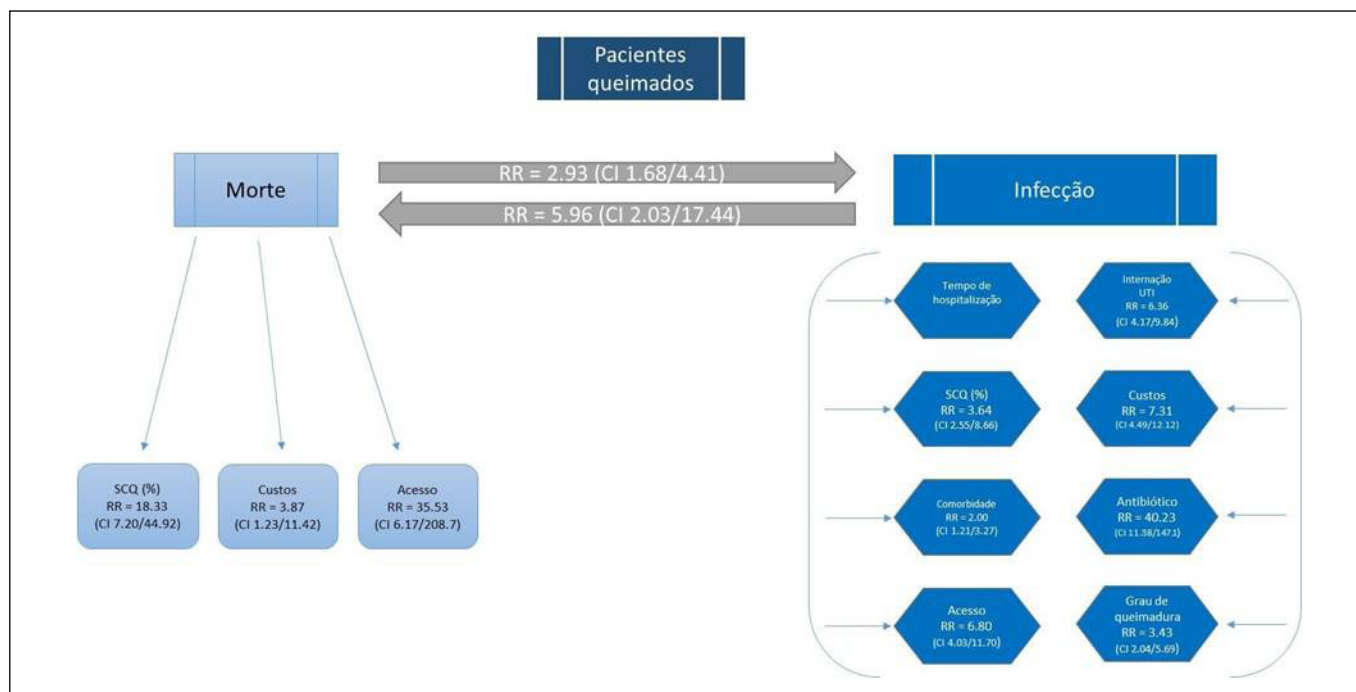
Pacientes queimados

Morte

RR = 2.93 (CI 1.68/4.41)

RR = 5.96 (CI 2.03/17.44)

Infecção

Tempo de hospitalização

Internação UTI
RR = 6.36
(CI 4.17/9.84)

SCQ (%)
RR = 3.64
(CI 2.55/8.66)

Custos
RR = 7.31
(CI 4.49/12.12)

Comorbidade
RR = 2.00
(CI 1.21/3.27)

Antibiótico
RR = 40.23
(CI 11.38/147.1)

Acesso
RR = 6.80
(CI 4.03/11.70)

Grau de queimadura
RR = 3.43
(CI 2.04/5.69)

SCQ (%)
RR = 18.33
(CI 7.20/44.92)

Custos
RR = 3.87
(CI 1.23/11.42)

Acesso
RR = 35.53
(CI 6.17/208.7)